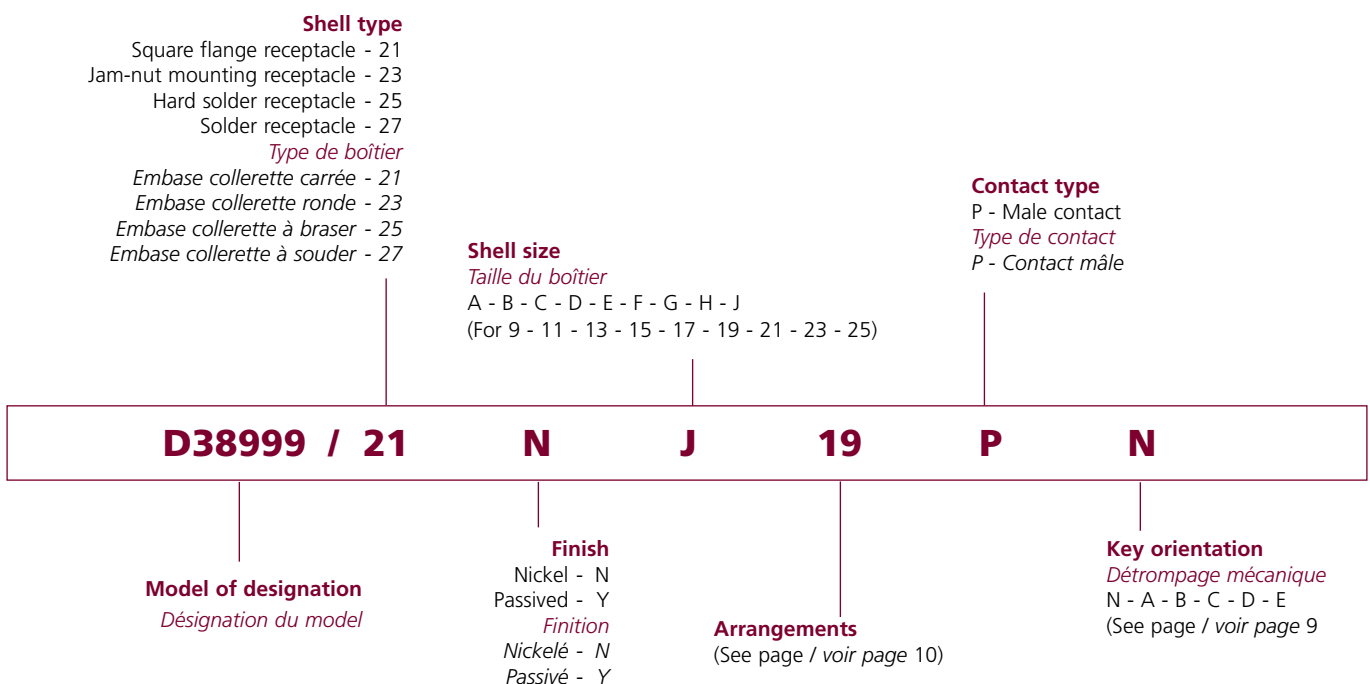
Shell type
Square flange receptacle - 21
Jam-nut mounting receptacle - 23
Hard solder receptacle - 25
Solder receptacle - 27
Type de boîtier
Embase collerette carrée - 21
Embase collerette ronde - 23
Embase collerette à braser - 25
Embase collerette à souder - 27

Shell size
Taille du boîtier
A - B - C - D - E - F - G - H - J
(For 9 - 11 - 13 - 15 - 17 - 19 - 21 - 23 - 25)

Contact type
P - Male contact
Type de contact
P - Contact mâle

D38999 / 21 N J 19 P N

Model of designation
Désignation du model

Finish
Nickel - N
Passived - Y
Finition
Nickelé - N
Passivé - Y

Arrangements
(See page / voir page 10)

Key orientation
Détrompage mécanique
N - A - B - C - D - E
(See page / voir page 9